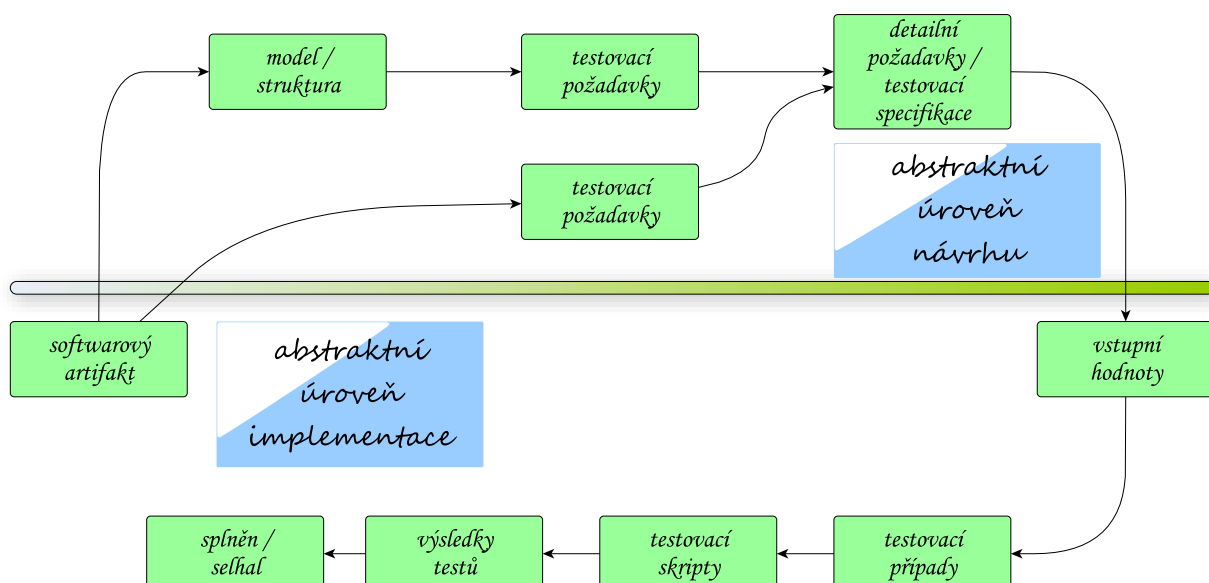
model / struktura

testovací požadavky

detailní požadavky / testovací specifikace

testovací požadavky

abstraktní úroveň návrhu

softwarový artifakt

abstraktní úroveň implementace

vstupní hodnoty

splněn / selhal

výsledky testů

testovací skripty

testovací případy